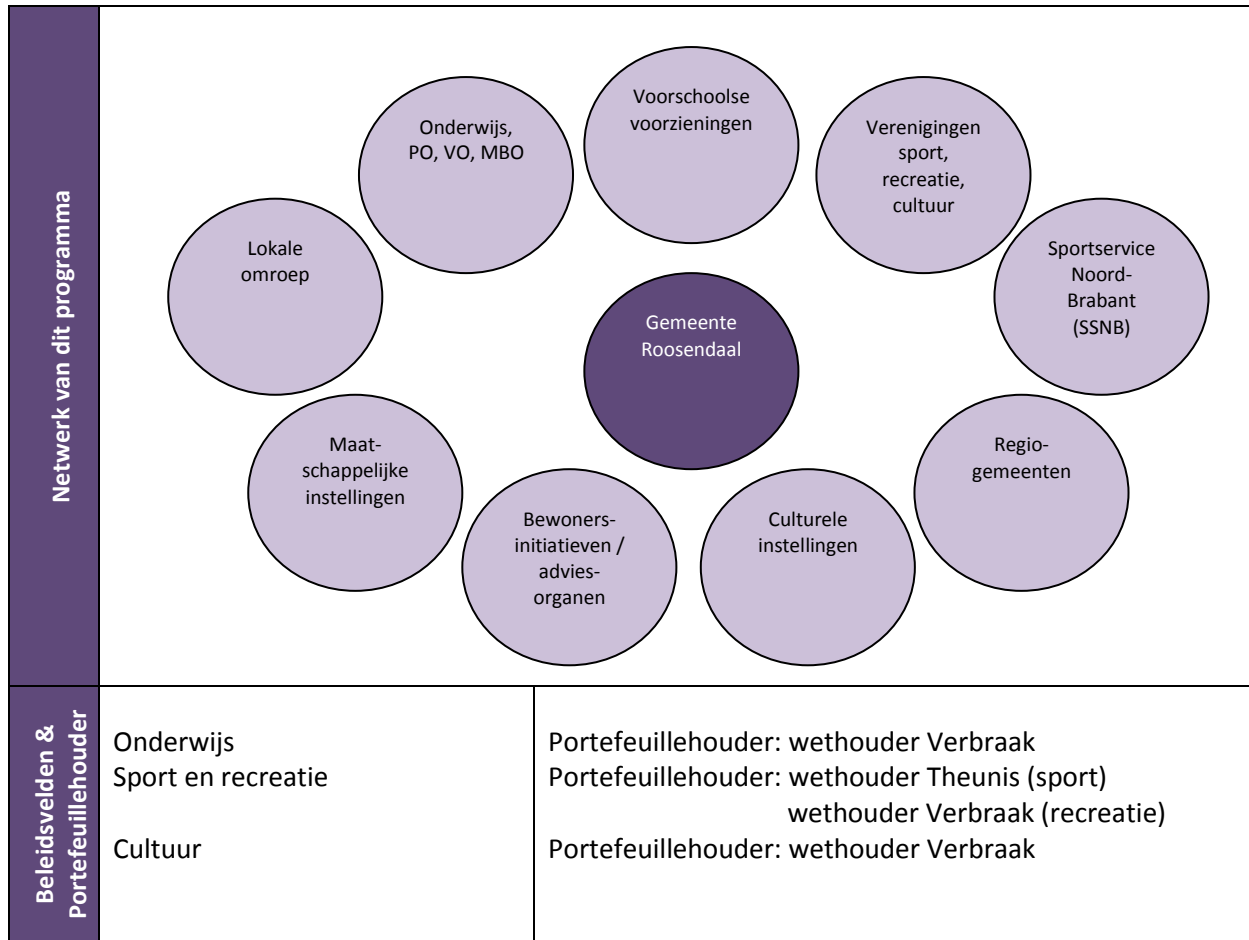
Netwerk van dit programma

Voorschoolse voorzieningen

Onderwijs, PO, VO, MBO

Verenigingen sport, recreatie, cultuur

Lokale omroep

Sportservice Noord-Brabant (SSNB)

Gemeente Roosendaal

Maat-schappelijke instellingen

Regio-gemeenten

Bewoners-initiatieven / advies-organen

Culturele instellingen

| Beleidsvelden & Portefeuillehouder | | |
|---|---|---|
| | Onderwijs<br>Sport en recreatie<br><br>Cultuur | Portefeuillehouder: wethouder Verbraak<br>Portefeuillehouder: wethouder Theunis (sport)<br>wethouder Verbraak (recreatie)<br>Portefeuillehouder: wethouder Verbraak |